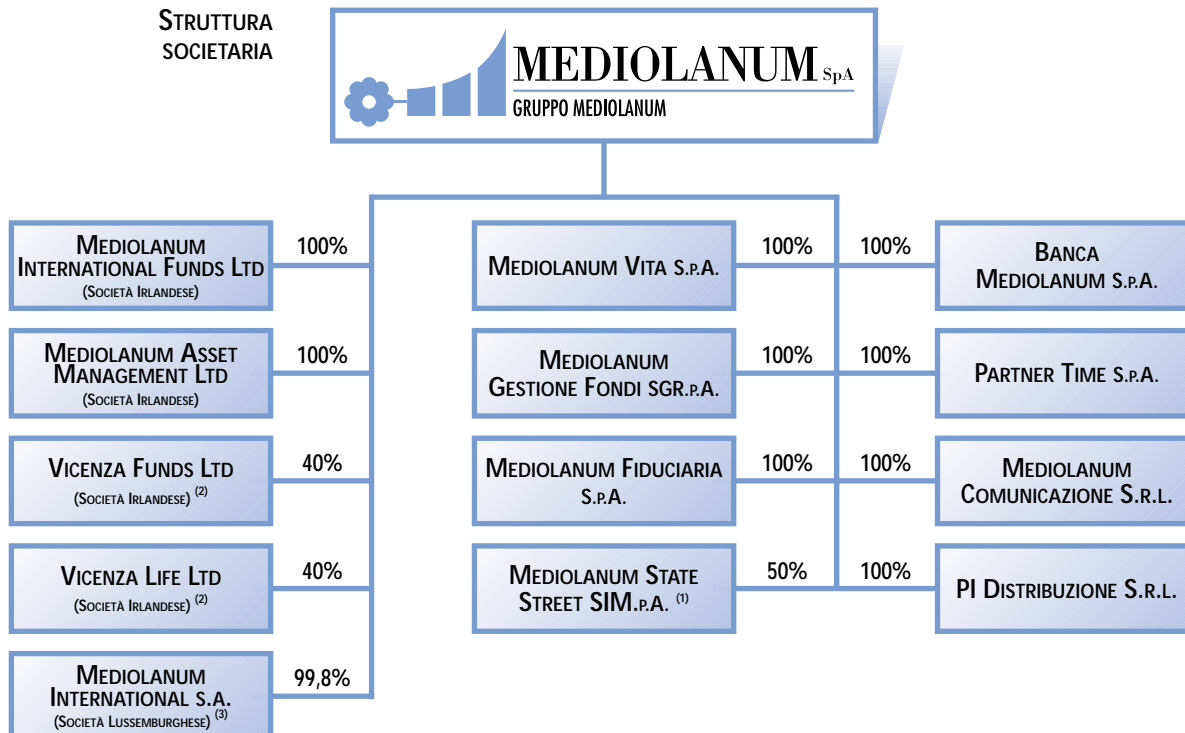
STRUTTURA SOCIETARIA

MEDIOLANUM SpA
GRUPPO MEDIOLANUM

MEDIOLANUM INTERNATIONAL FUNDS LTD
(SOCIETÀ IRLANDESE)
100%

MEDIOLANUM ASSET MANAGEMENT LTD
(SOCIETÀ IRLANDESE)
100%

VICENZA FUNDS LTD
(SOCIETÀ IRLANDESE) $^{(2)}$
40%

VICENZA LIFE LTD
(SOCIETÀ IRLANDESE) $^{(2)}$
40%

MEDIOLANUM INTERNATIONAL S.A.
(SOCIETÀ LUSSEMBURGHESE) $^{(3)}$
99,8%

MEDIOLANUM VITA S.P.A.
100%

MEDIOLANUM GESTIONE FONDI SGR.P.A.
100%

MEDIOLANUM FIDUCIARIA S.P.A.
100%

MEDIOLANUM STATE STREET SIM.P.A. $^{(1)}$
50%

100%
BANCA MEDIOLANUM S.P.A.

100%
PARTNER TIME S.P.A.

100%
MEDIOLANUM COMUNICAZIONE S.R.L.

100%
PI DISTRIBUZIONE S.R.L.